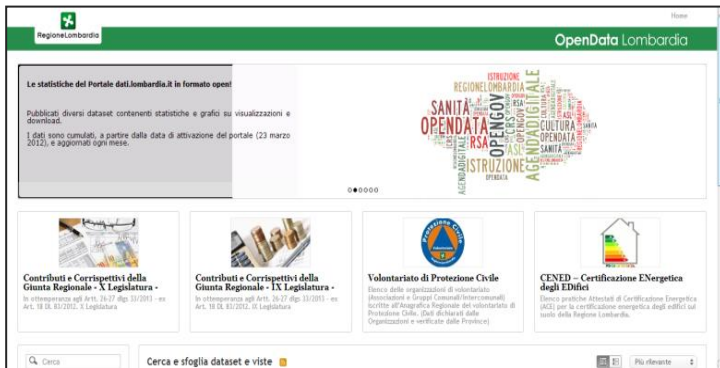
RegioneLombardia

Home

OpenData Lombardia

Le statistiche del Portale dati.lombardia.it in formato open!

Pubblicati diversi dataset contenenti statistiche e grafici su visualizzazioni e download.

I dati sono cumulati, a partire dalla data di attivazione del portale (23 marzo 2012), e aggiornati ogni mese.

ISTRUZIONE REGIONELOMBARDIA SANITÀ OPENDATA OPENGOV CRS RSA CULTURA ASL AGENDADIGITALE SANITÀ ISTRUZIONE AGENDADIGITALE OPENDATA

Contributi e Corrispettivi della Giunta Regionale - X Legislatura -
In ottemperanza agli Artt. 26-27 dlgs 33/2013 - ex Art. 18 DL 83/2012. X Legislatura

Contributi e Corrispettivi della Giunta Regionale - IX Legislatura -
In ottemperanza agli Artt. 26-27 dlgs 33/2013 - ex Art. 18 DL 83/2012. IX Legislatura

Protezione Civile

Volontariato di Protezione Civile
Elenco delle organizzazioni di volontariato (Associazioni e Gruppi Comunali/Intercomunali) iscritte all'Anagrafica Regionale del volontariato di Protezione Civile. (Dati dichiarati dalle Organizzazioni e verificate dalle Province)

CENED – Certificazione ENergetica degli EDifici
Elenco pratiche Attestati di Certificazione Energetica (ACE) per la certificazione energetica degli edifici sul suolo della Regione Lombardia.

Cerca

Cerca e sfoglia dataset e viste

Più rilevante